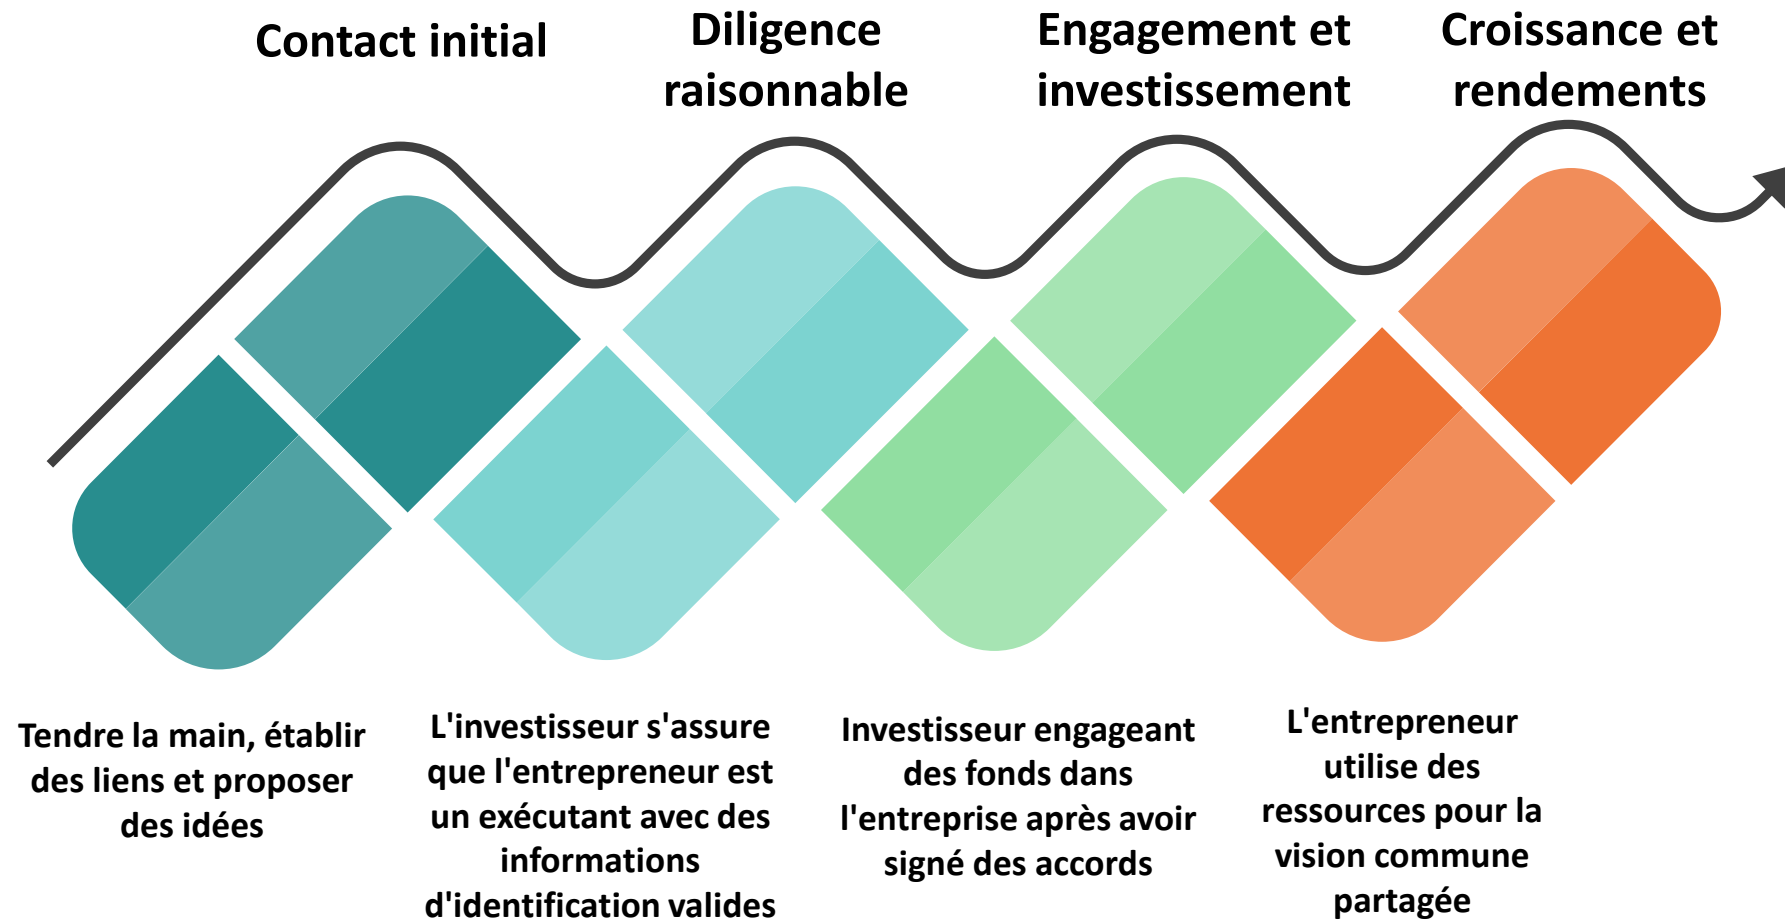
Contact initial

Diligence raisonnable

Engagement et investissement

Croissance et rendements

Tendre la main, établir des liens et proposer des idées

L'investisseur s'assure que l'entrepreneur est un exécutant avec des informations d'identification valides

Investisseur engageant des fonds dans l'entreprise après avoir signé des accords

L'entrepreneur utilise des ressources pour la vision commune partagée